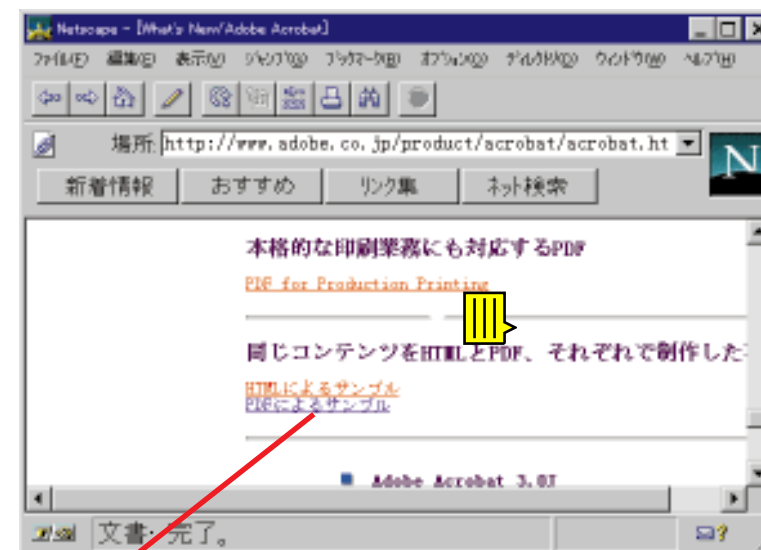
Netscape - [What's New/Adobe Acrobat]

ファイル(F) 編集(E) 表示(V) ジャンプ(G) ブックマーク(B) オプション(O) ディレクトリ(D) ウィンドウ(W) ヘルプ(H)

場所: http://www.adobe.co.jp/product/acrobat/acrobat.ht

N

新着情報 おすすめ リンク集 ネット検索

本格的な印刷業務にも対応するPDF

PDF for Production Printing

Ⅲ

同じコンテンツをHTMLとPDF、それぞれで制作した

HTMLによるサンプル
PDFによるサンプル

Adobe Acrobat 3.0J

文書: 完了。